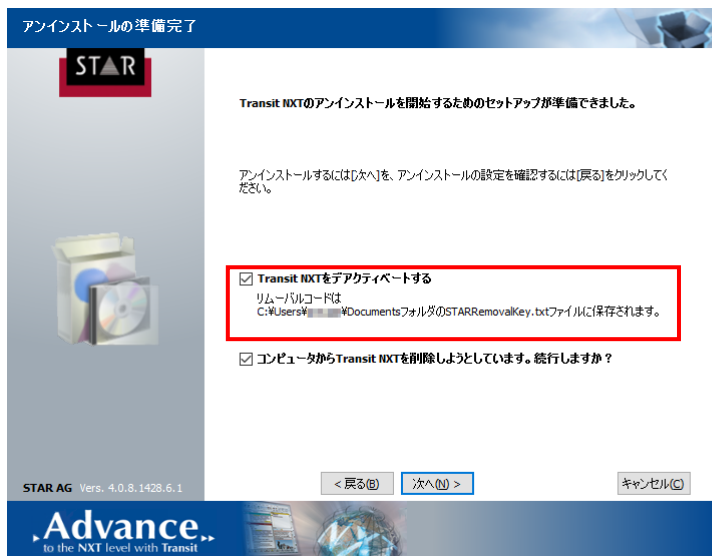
アンインストールの準備完了

STAR

Transit NXTのアンインストールを開始するためのセットアップが準備できました。

アンインストールするには[次へ]を、アンインストールの設定を確認するには[戻る]をクリックしてください。

☑ Transit NXTをデアクティベートする
リムーバルコードは
C:¥Users¥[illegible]¥DocumentsフォルダのSTARRemovalKey.txtファイルに保存されます。

☑ コンピュータからTransit NXTを削除しようとしています。続行しますか？

STAR AG Vers. 4.0.8.1428.6.1

< 戻る(B)

次へ(N) >

キャンセル(C)

Advance
to the NXT level with Transit